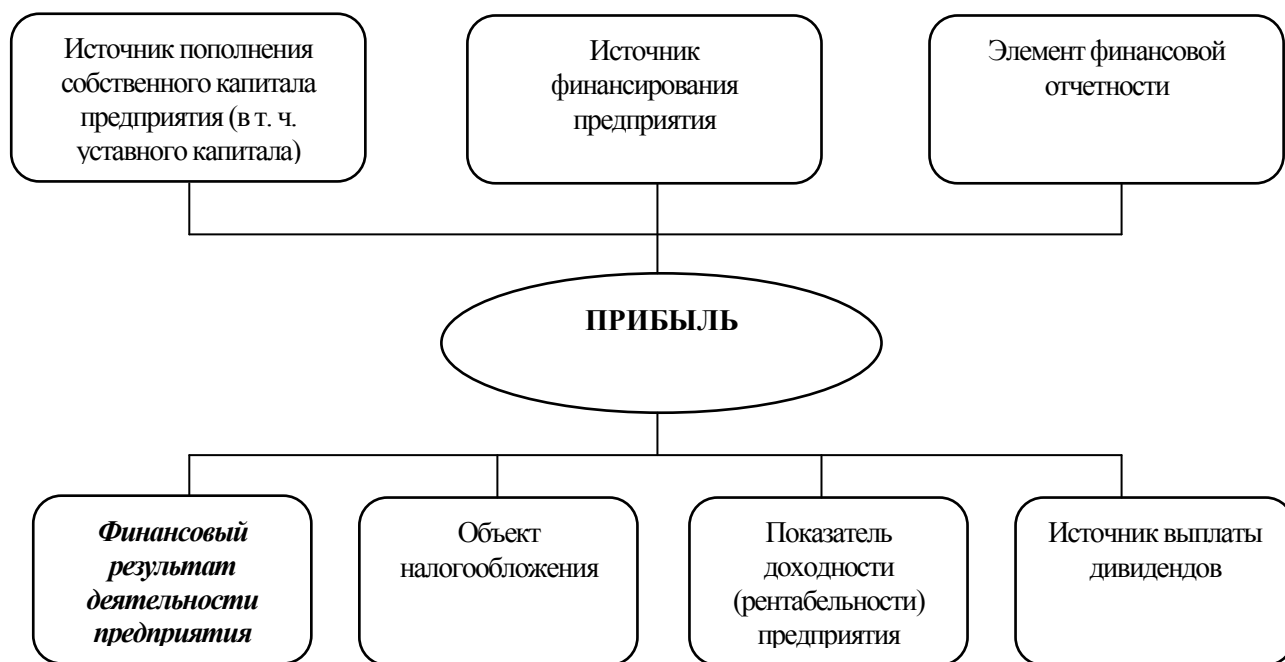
Источник пополнения собственного капитала предприятия (в т. ч. уставного капитала)

Источник финансирования предприятия

Элемент финансовой отчетности

ПРИБЫЛЬ

Финансовый результат деятельности предприятия

Объект налогообложения

Показатель доходности (рентабельности) предприятия

Источник выплаты дивидендов